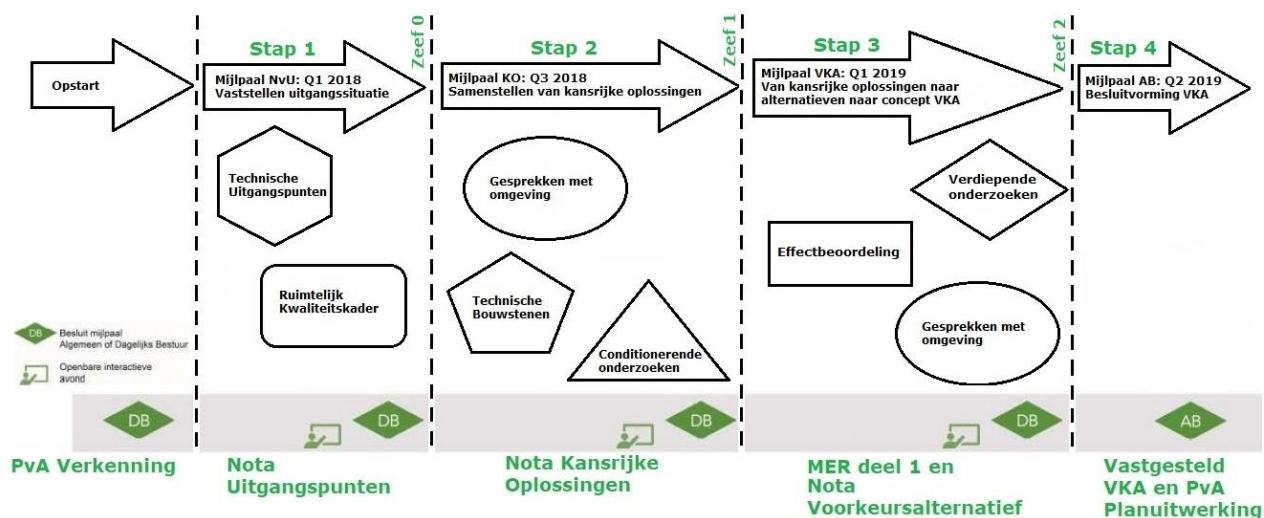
Opstart

Stap 1

Zeef 0

Mijlpaal NvU: Q1 2018
Vaststellen uitgangssituatie

Technische Uitgangspunten

Ruimtelijk Kwaliteitskader

Stap 2

Zeef 1

Mijlpaal KO: Q3 2018
Samenstellen van kansrijke oplossingen

Gesprekken met omgeving

Technische Bouwstenen

Conditionerende onderzoeken

Stap 3

Zeef 2

Mijlpaal VKA: Q1 2019
Van kansrijke oplossingen naar alternatieven naar concept VKA

Verdiepende onderzoeken

Effectbeoordeling

Gesprekken met omgeving

Stap 4

Mijlpaal AB: Q2 2019
Besluitvorming VKA

DB Besluit mijlpaal Algemeen of Dagelijks Bestuur

Openbare interactieve avond

DB

DB

DB

DB

AB

PvA Verkenning

Nota Uitgangspunten

Nota Kansrijke Oplossingen

MER deel 1 en Nota Voorkeursalternatief

Vastgesteld VKA en PvA Planuitwerking